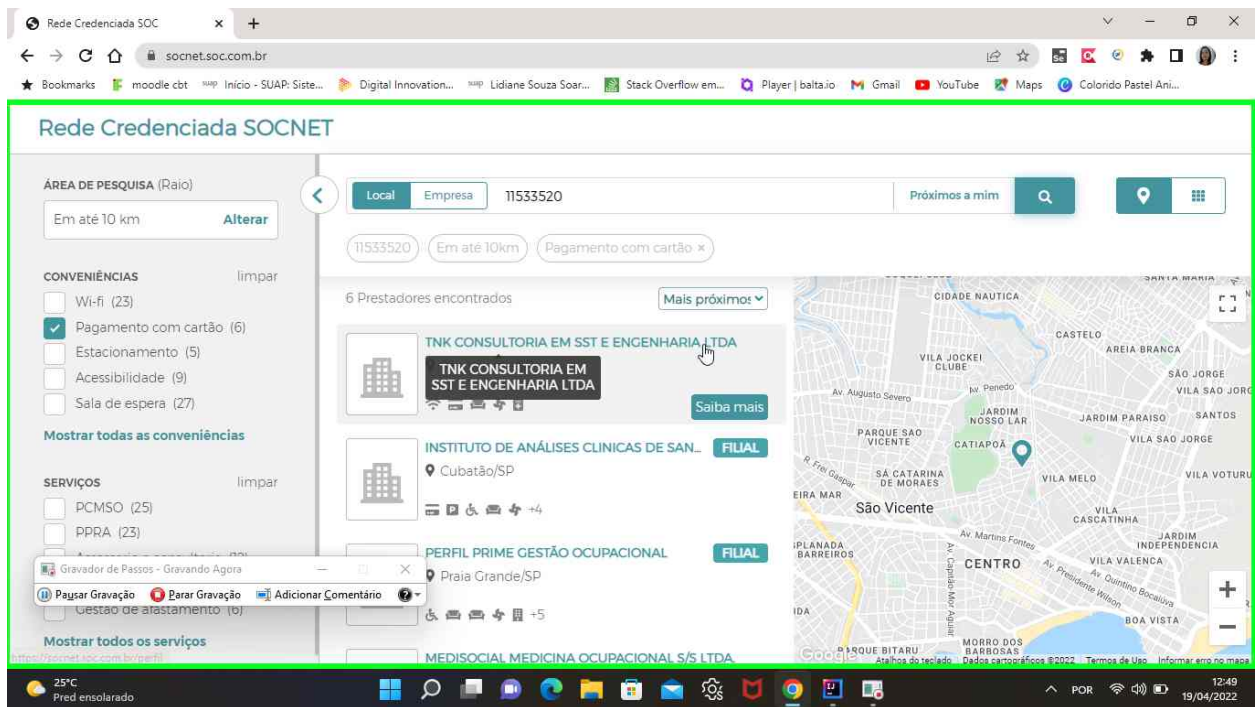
Rede Credenciada SOC ×

socnet.soc.com.br

Bookmarks moodle cbt Início - SUAP: Siste... Digital Innovation... Lidiane Souza Soar... Stack Overflow em... Player | balta.io Gmail YouTube Maps Colorido Pastel Ani...

Rede Credenciada SOCNET

ÁREA DE PESQUISA (Raio)
Em até 10 km Alterar

CONVENIÊNCIAS limpar
Wi-fi (23)
Pagamento com cartão (6)
Estacionamento (5)
Acessibilidade (9)
Sala de espera (27)
Mostrar todas as conveniências

SERVIÇOS limpar
PCMSO (25)
PPRA (23)
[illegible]
Gestão de afastamento (6)
Mostrar todos os serviços

Gravador de Passos - Gravando Agora
Pausar Gravação Parar Gravação Adicionar Comentário

Local Empresa 11533520 Próximos a mim

11533520 Em até 10km Pagamento com cartão ×

6 Prestadores encontrados Mais próximos

TNK CONSULTORIA EM SST E ENGENHARIA LTDA
TNK CONSULTORIA EM SST E ENGENHARIA LTDA
Saiba mais

INSTITUTO DE ANÁLISES CLINICAS DE SAN... FILIAL
Cubatão/SP
+4

PERFIL PRIME GESTÃO OCUPACIONAL FILIAL
Praia Grande/SP
+5

MEDISOCIAL MEDICINA OCUPACIONAL S/S LTDA

CIDADE NAUTICA
CASTELO
AREIA BRANCA
VILA JOCKEI CLUBE
SÃO JORGE
VILA SAO JORGE
Av. Augusto Severo
Av. Penedo
JARDIM NOSSO LAR
JARDIM PARAISO
SANTOS
PARQUE SAO VICENTE
CATIAPOÃ
VILA SAO JORGE
SÁ CATARINA DE MORAES
VILA MELO
VILA VOTURU
EIRA MAR
São Vicente
VILA CASCATINHA
Av. Martins Fontes
JARDIM INDEPENDENCIA
PLANADA BARREIROS
CENTRO
VILA VALENCA
Av. Presidente Wilson
Av. Quintino Bocaiuva
Av. Capitão Mor Aguiar
BOA VISTA
MORRO DOS BARBOSAS
PARQUE BITARU
Google
Atalhos do teclado Dados cartográficos ©2022 Termos de Uso Informar erro no mapa

https://socnet.soc.com.br/perfil

25°C Pred ensolarado
POR 12:49 19/04/2022